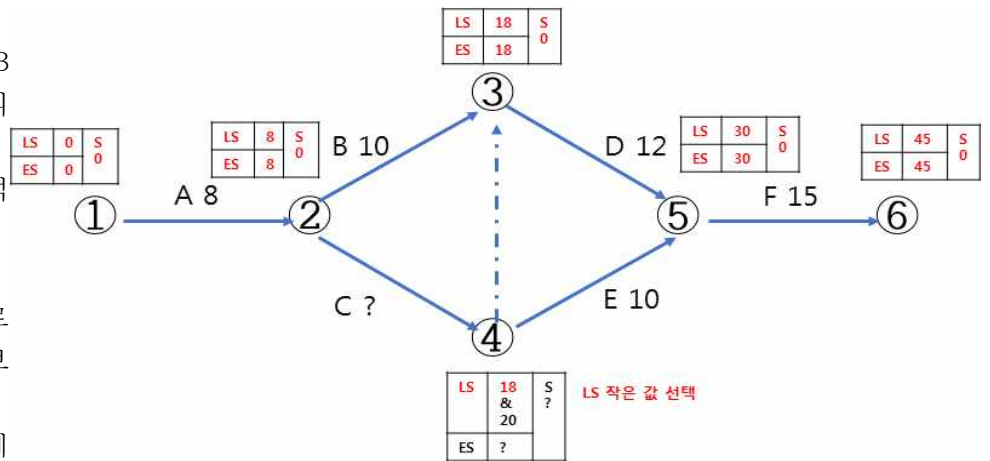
3
러
럭
르
보
게

| LS | 0 | S 0 |
|---|---|---|
| ES | 0 | |

| LS | 8 | S 0 |
|---|---|---|
| ES | 8 | |

| LS | 18 | S 0 |
|---|---|---|
| ES | 18 | |

| LS | 30 | S 0 |
|---|---|---|
| ES | 30 | |

| LS | 45 | S 0 |
|---|---|---|
| ES | 45 | |

① A 8 ② B 10 ③ D 12 ⑤ F 15 ⑥

C ? ④ E 10

| LS | 18 & 20 | S ? |
|---|---|---|
| ES | ? | |

LS 작은 값 선택